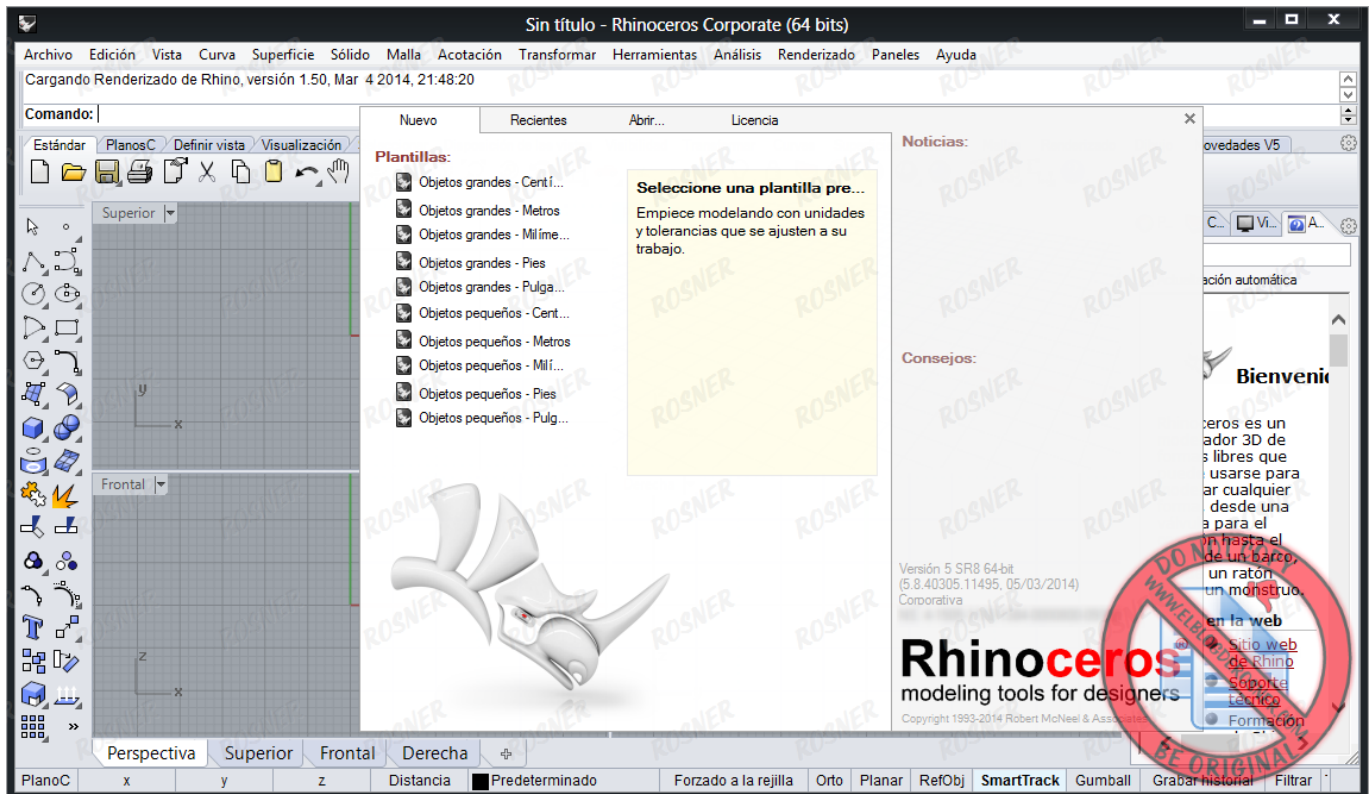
Sin título - Rhinoceros Corporate (64 bits)

Archivo Edición Vista Curva Superficie Sólido Malla Acotación Transformar Herramientas Análisis Renderizado Paneles Ayuda

Cargando Renderizado de Rhino, versión 1.50, Mar 4 2014, 21:48:20

Comando:

Estándar PlanosC Definir vista Visualización

ovedades V5

Superior

Frontal

Nuevo Recientes Abrir... Licencia

Plantillas:

Objetos grandes - Centí...
Objetos grandes - Metros
Objetos grandes - Milíme...
Objetos grandes - Pies
Objetos grandes - Pulga...
Objetos pequeños - Cent...
Objetos pequeños - Metros
Objetos pequeños - Milí...
Objetos pequeños - Pies
Objetos pequeños - Pulg...

Seleccione una plantilla pre...

Empiece modelando con unidades y tolerancias que se ajusten a su trabajo.

Noticias:

Consejos:

Versión 5 SR8 64-bit
(5.8.40305.11495, 05/03/2014)
Corporativa

Rhinoceros
modeling tools for designers

Copyright 1993-2014 Robert McNeel & Associates

C... Vi... A...

ación automática

Bienvenic

ceros es un
ador 3D de
s libres que
usarse para
ar cualquier
desde una
a para el
n hasta el
de un barco,
un ratón
un monstruo.

en la web

Sitio web de Rhino
Soporte técnico
Formación

DO NOT BE ORIGINAL
WWW.ELBE...

ROSNER

Perspectiva Superior Frontal Derecha

PlanoC x y z Distancia Predeterminado Forzado a la rejilla Orto Planar RefObj SmartTrack Gumball Grabar historial Filtrar